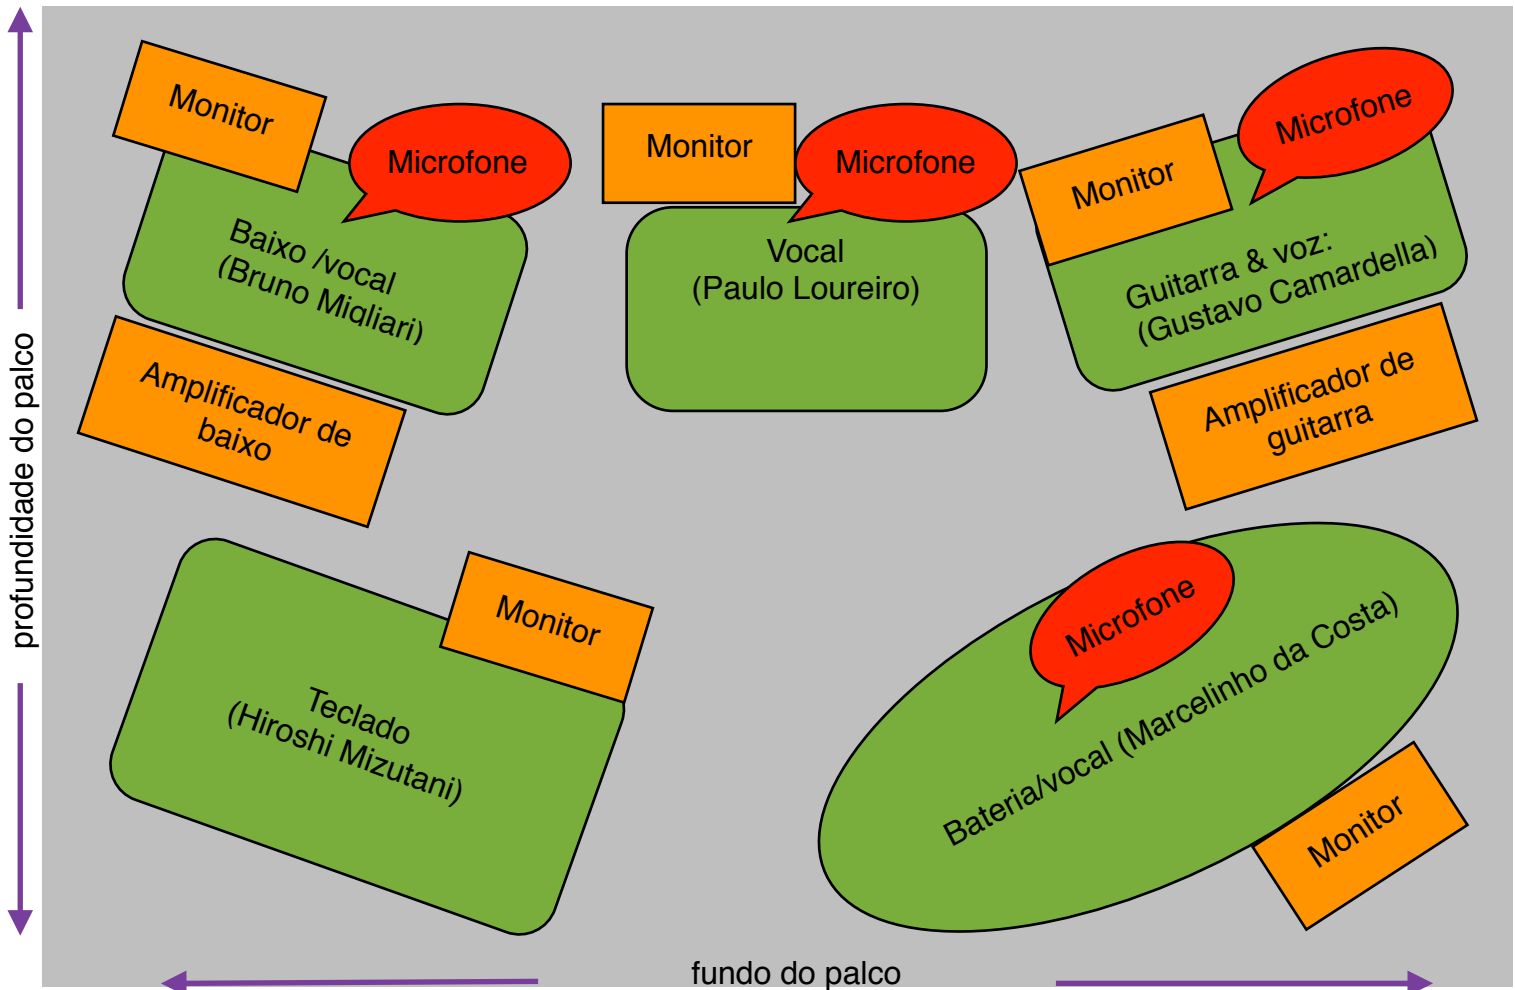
Monitor

Microfone

Baixo /vocal
(Bruno Migliari)

Amplificador de baixo

Monitor

Microfone

Vocal
(Paulo Loureiro)

Microfone

Monitor

Guitarra & voz:
(Gustavo Camardella)

Amplificador de guitarra

profundidade do palco

Monitor

Teclado
(Hiroshi Mizutani)

Microfone

Bateria/vocal (Marcelinho da Costa)

Monitor

fundo do palco